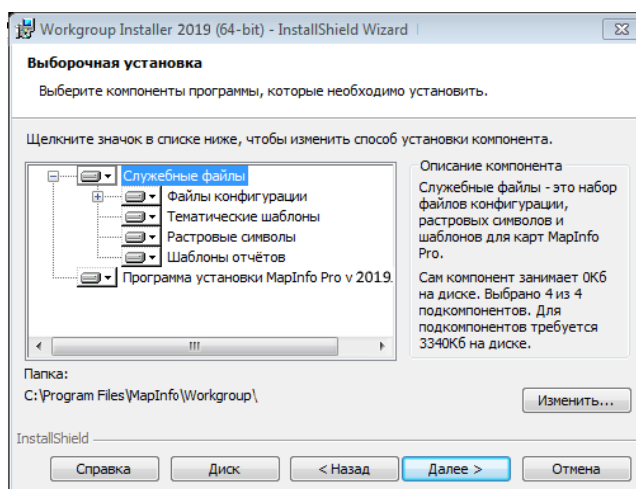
Workgroup Installer 2019 (64-bit) - InstallShield Wizard

Выборочная установка

Выберите компоненты программы, которые необходимо установить.

Щелкните значок в списке ниже, чтобы изменить способ установки компонента.

Служебные файлы
Файлы конфигурации
Тематические шаблоны
Растровые символы
Шаблоны отчётов
Программа установки MapInfo Pro v 2019.

Описание компонента

Служебные файлы - это набор файлов конфигурации, растровых символов и шаблонов для карт MapInfo Pro.

Сам компонент занимает 0Кб на диске. Выбрано 4 из 4 подкомпонентов. Для подкомпонентов требуется 3340Кб на диске.

Папка:
C:\Program Files\MapInfo\Workgroup\

Изменить...

InstallShield

Справка | Диск | < Назад | Далее > | Отмена